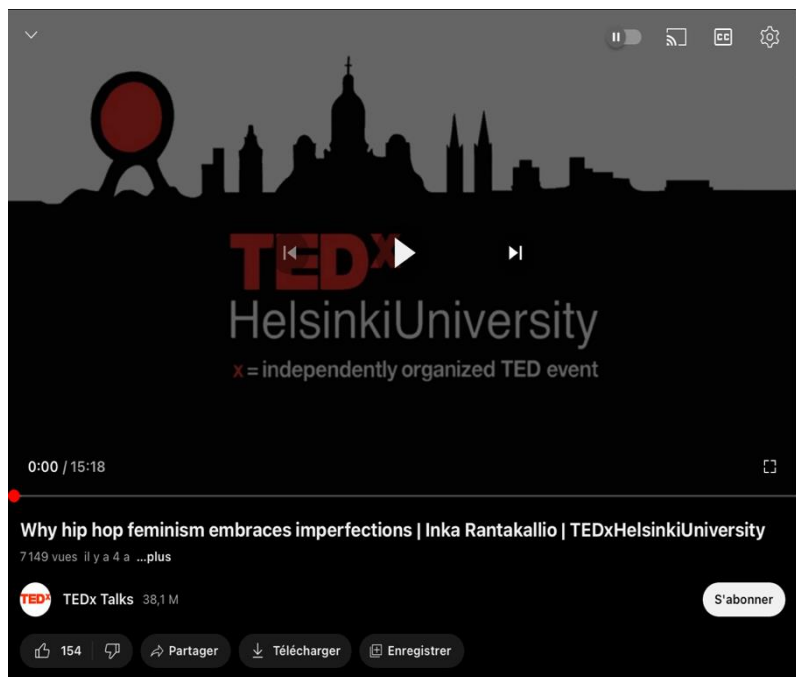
TEDx
HelsinkiUniversity
x = independently organized TED event

0:00 / 15:18

Why hip hop feminism embraces imperfections | Inka Rantakallio | TEDxHelsinkiUniversity
7 149 vues il y a 4 a ...plus

TEDx
TEDx Talks 38,1 M
S'abonner

154
Partager
Télécharger
Enregistrer